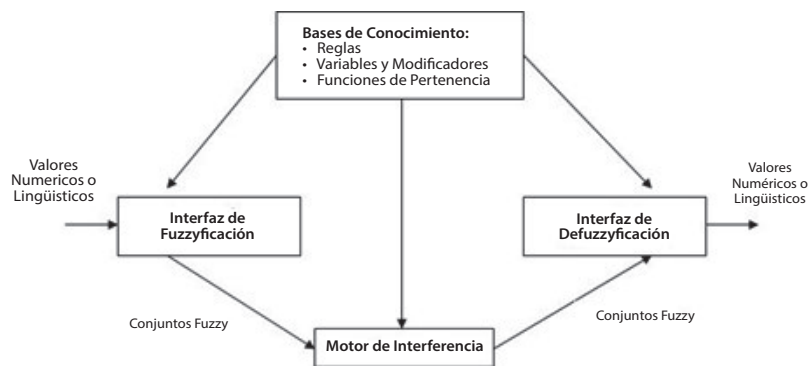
Bases de Conocimiento:
• Reglas
• Variables y Modificadores
• Funciones de Pertenencia

Valores Numericos o Lingüísticos

Interfaz de Fuzzyficación

Interfaz de Defuzzyficación

Valores Numéricos o Lingüísticos

Conjuntos Fuzzy

Conjuntos Fuzzy

Motor de Interferencia